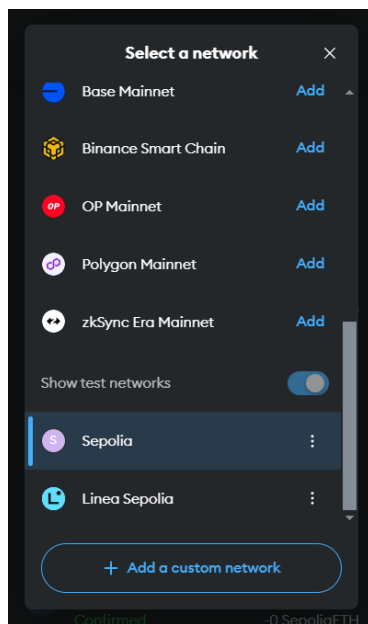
Select a network

Base Mainnet Add

Binance Smart Chain Add

OP Mainnet Add

Polygon Mainnet Add

zkSync Era Mainnet Add

Show test networks

S Sepolia

Linea Sepolia

+ Add a custom network

Confirmed -0 SepoliaETH